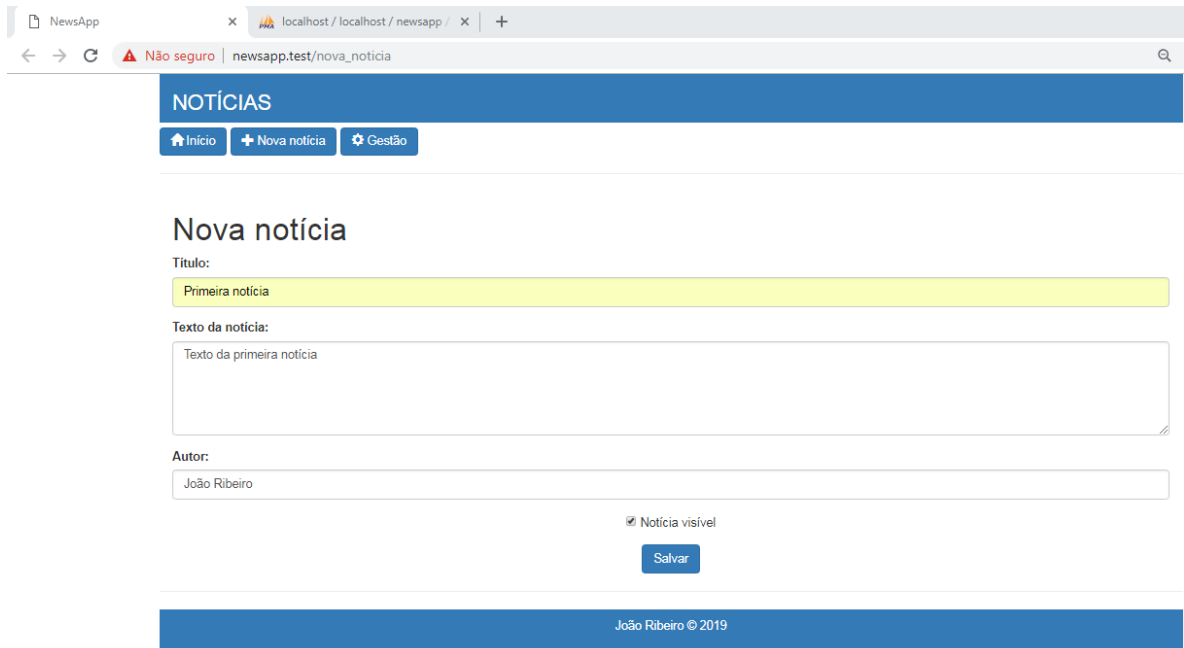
NewsApp ×
localhost / localhost / newsapp / ×
+

Não seguro | newsapp.test/nova_noticia

NOTÍCIAS

Início
Nova notícia
Gestão

Nova notícia

Título:
Primeira notícia

Texto da notícia:
Texto da primeira notícia

Autor:
João Ribeiro

Notícia visível

Salvar

João Ribeiro © 2019